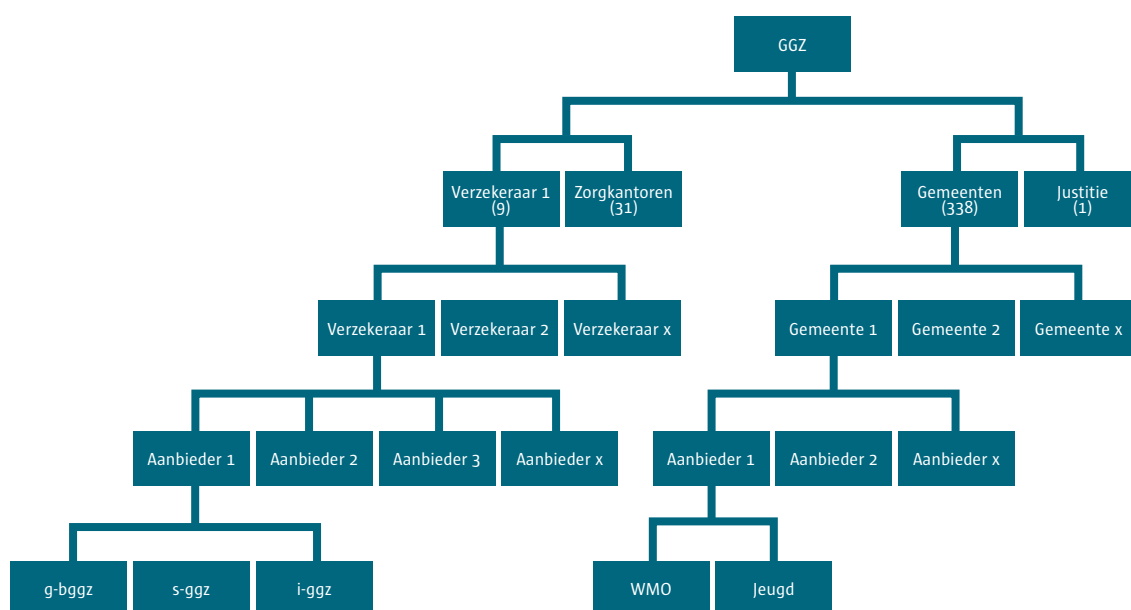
GGZ

Verzekeraar 1 (9)

Zorgkantoren (31)

Gemeenten (338)

Justitie (1)

Verzekeraar 1

Verzekeraar 2

Verzekeraar x

Gemeente 1

Gemeente 2

Gemeente x

Aanbieder 1

Aanbieder 2

Aanbieder 3

Aanbieder x

Aanbieder 1

Aanbieder 2

Aanbieder x

g-bggz

s-ggz

i-ggz

WMO

Jeugd